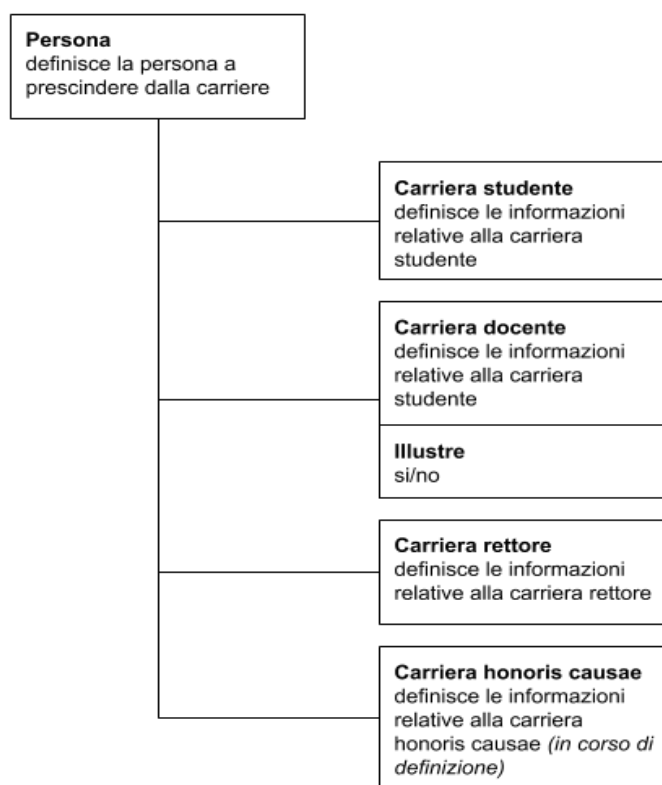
**Persona**
definisce la persona a prescindere dalla carriere

**Carriera studente**
definisce le informazioni relative alla carriera studente

**Carriera docente**
definisce le informazioni relative alla carriera studente

**Illustre**
si/no

**Carriera rettore**
definisce le informazioni relative alla carriera rettore

**Carriera honoris causae**
definisce le informazioni relative alla carriera honoris causae *(in corso di definizione)*